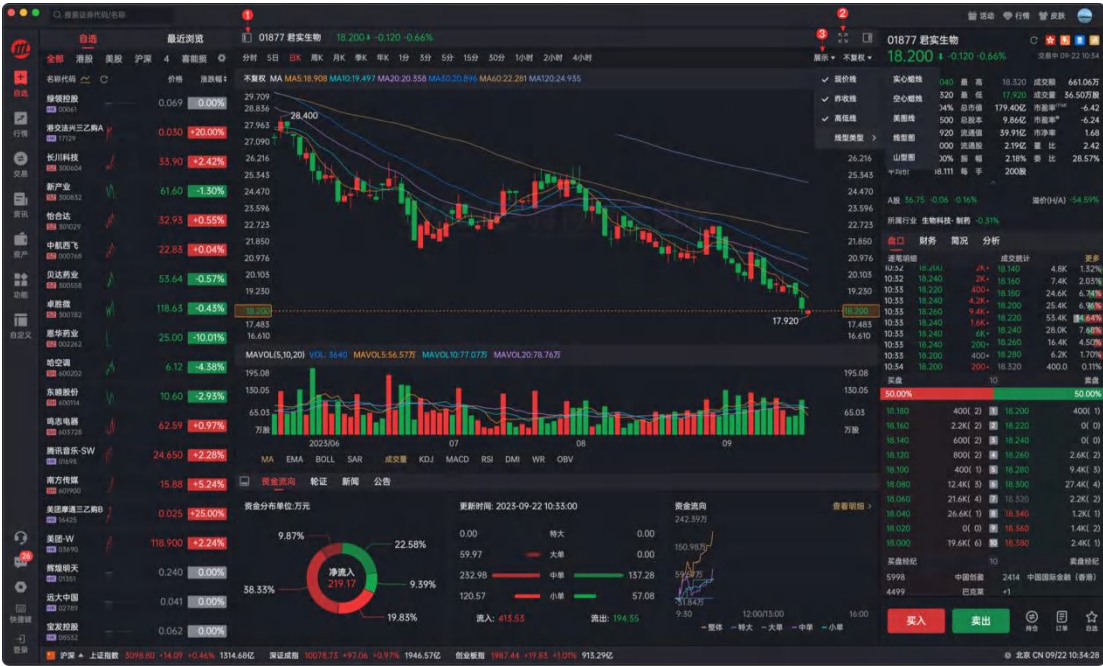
搜索证券代码/名称

活动 行情 皮肤

1 2 3

01877 君实生物 18.200 -0.120 -0.66%

自选 最近浏览

全部 港股 美股 沪深 4 喜新股

名称代码 价格 涨跌幅

| 名称代码 | 价格 | 涨跌幅 |
|---|---|---|
| 绿领控股 00061 | 0.069 | 0.00% |
| 港交法兴三乙购A 17129 | 0.030 | +20.00% |
| 长川科技 300604 | 33.90 | +2.42% |
| 新产业 300832 | 61.60 | -1.30% |
| 怡合达 301029 | 32.93 | +0.55% |
| 中航西飞 000768 | 22.83 | +0.04% |
| 贝达药业 300558 | 53.64 | -0.57% |
| 卓胜微 300782 | 118.63 | -0.43% |
| 惠华药业 002262 | 25.00 | -10.01% |
| 哈空调 600202 | 6.12 | -4.38% |
| 东睦股份 600114 | 10.60 | -2.93% |
| 鸣志电器 603728 | 62.59 | +0.97% |
| 腾讯音乐-SW 01698 | 24.650 | +2.28% |
| 南方传媒 601900 | 15.88 | +5.24% |
| 美团摩通三乙购B 16425 | 0.025 | +25.00% |
| 美团-W 03690 | 118.900 | +2.24% |
| 辉煌明天 01351 | 0.240 | 0.00% |
| 远大中国 02789 | 0.041 | 0.00% |
| 宝发控股 06552 | 0.062 | 0.00% |

自选 行情 交易 资讯 资产 动態 自定义 快捷键 登录

分时 5日 日K 周K 月K 季K 年K 1分 3分 5分 15分 30分 1小时 2小时 4小时 展示 不复权

不复权 MA MA5:18.908 MA10:19.497 MA20:20.358 MA30:20.896 MA60:22.281 MA120:24.935

29.709 28.836 27.963 27.090 26.216 25.343 24.470 23.596 22.723 21.850 20.976 20.103 19.230 18.200 17.483 16.610

28.400 17.920

现价线 昨收线 高低线 线型类型

实心蜡烛 空心蜡烛 美国线 线型图 山型图

MAVOL(5,10,20) VOL:3640 MAVOL5:56.57万 MAVOL10:77.07万 MAVOL20:78.76万

195.08 130.05 65.03 万股

2023/06 07 08 09

MA EMA BOLL SAR 成交量 KDJ MACD RSI DMI WR OBV

资金流向 轮证 新闻 公告

资金分布单位:万元

9.87% 22.58% 净流入 219.17 9.39% 38.33% 19.83%

更新时间: 2023-09-22 10:33:00

| | | |
|---|---|---|
| 0.00 | 特大 | 0.00 |
| 59.97 | 大单 | 0.00 |
| 232.98 | 中单 | 137.28 |
| 120.57 | 小单 | 57.08 |

流入: 413.53 流出: 194.35

资金流向 查看明细 242.39万 150.93万 59.48万 -31.84万 9:30 12:00/13:00 16:00

整体 特大 大单 中单 小单

01877 君实生物 18.200 -0.120 -0.66% 交易中 09-22 10:34

| | | | |
|---|---|---|---|
| 最高 18.320 | 成交额 661.06万 |
| 最低 17.920 | 成交量 36.50万股 |
| 总市值 179.40亿 | 市盈率TTM -6.42 |
| 总股本 9.86亿 | 市盈率静 -6.24 |
| 流通值 39.91亿 | 市净率 1.68 |
| 流通股 2.19亿 | 量比 2.42 |
| 换手率 2.18% | 委比 28.57% |
| 每手 200股 | |

平均价 18.111

A股 36.75 -0.06 -0.16% 溢价(H/A) -54.59%

所属行业 生物科技·制药 -0.31%

盘口 财务 简况 分析

逐笔明细 成交统计 更多

| | | | | | |
|---|---|---|---|---|---|
| 10:32 | 18.200 | 2K+ | 18.140 | 4.6K | 1.32% |
| 10:32 | 18.240 | 2K+ | 18.160 | 7.4K | 2.03% |
| 10:33 | 18.220 | 400+ | 18.180 | 24.6K | 6.74% |
| 10:33 | 18.240 | 4.2K+ | 18.200 | 25.4K | 6.96% |
| 10:33 | 18.260 | 9.4K+ | 18.220 | 53.0K | 14.64% |
| 10:33 | 18.240 | 1.6K+ | 18.240 | 28.0K | 7.68% |
| 10:33 | 18.240 | 6K+ | 18.260 | 16.4K | 4.50% |
| 10:33 | 18.200 | 200+ | 18.280 | 6.2K | 1.70% |
| 10:34 | 18.200 | 400+ | 18.320 | 400.0 | 0.11% |

买盘 10 卖盘

50.00% 50.00%

| | | | | |
|---|---|---|---|---|
| 18.180 | 400(2) | 1 | 18.200 | 400(1) |
| 18.160 | 2.2K(2) | 2 | 18.220 | 0(0) |
| 18.140 | 600(2) | 3 | 18.240 | 0(0) |
| 18.120 | 800(2) | 4 | 18.260 | 2.6K(2) |
| 18.100 | 400(1) | 5 | 18.280 | 9.4K(3) |
| 18.080 | 12.4K(3) | 6 | 18.300 | 27.4K(4) |
| 18.060 | 21.6K(4) | 7 | 18.320 | 2.2K(2) |
| 18.040 | 26.6K(1) | 8 | 18.340 | 1.2K(1) |
| 18.020 | 0(0) | 9 | 18.360 | 1.4K(2) |
| 18.000 | 19.6K(6) | 10 | 18.380 | 2.4K(1) |

买盘经纪 10 卖盘经纪

5998 中国创新 2414 中国国际金融(香港)
4499 巴克莱 +1

买入 卖出 持仓 订单 自选

沪深 上证指数 3098.80 +14.09 +0.46% 1314.68亿 深证成指 10078.73 +97.06 +0.97% 1946.57亿 创业板指 1987.44 +19.83 +1.01% 913.29亿

北京 CN 09/22 10:34:28